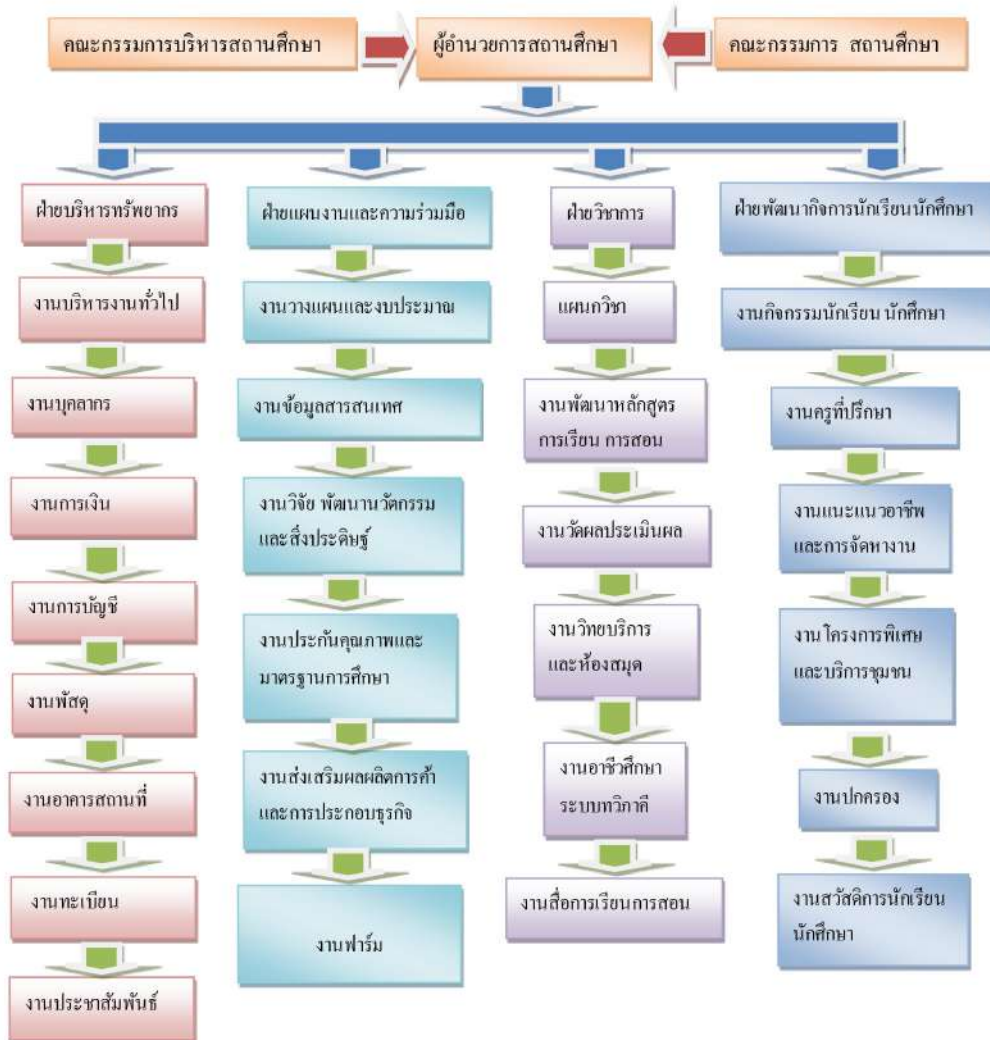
คณะกรรมการบริหารสถานศึกษา

ผู้อำนวยการสถานศึกษา

คณะกรรมการ สถานศึกษา

ฝ่ายบริหารทรัพยากร

งานบริหารงานทั่วไป

งานบุคลากร

งานการเงิน

งานการบัญชี

งานพัสดุ

งานอาคารสถานที่

งานทะเบียน

งานประชาสัมพันธ์

ฝ่ายแผนงานและความร่วมมือ

งานวางแผนและงบประมาณ

งานข้อมูลสารสนเทศ

งานวิจัย พัฒนานวัตกรรม และสิ่งประดิษฐ์

งานประกันคุณภาพและมาตรฐานการศึกษา

งานส่งเสริมผลผลิตการค้าและการประกอบธุรกิจ

งานฟาร์ม

ฝ่ายวิชาการ

แผนกวิชา

งานพัฒนาหลักสูตรการเรียน การสอน

งานวัดผลประเมินผล

งานวิทยบริการและห้องสมุด

งานอาชีวศึกษาระบบทวิภาคี

งานสื่อการเรียนการสอน

ฝ่ายพัฒนากิจการนักเรียนนักศึกษา

งานกิจกรรมนักเรียน นักศึกษา

งานครูที่ปรึกษา

งานแนะแนวอาชีพและการจัดหางาน

งาน โครงการพิเศษและบริการชุมชน

งานปกครอง

งานสวัสดิการนักเรียนนักศึกษา